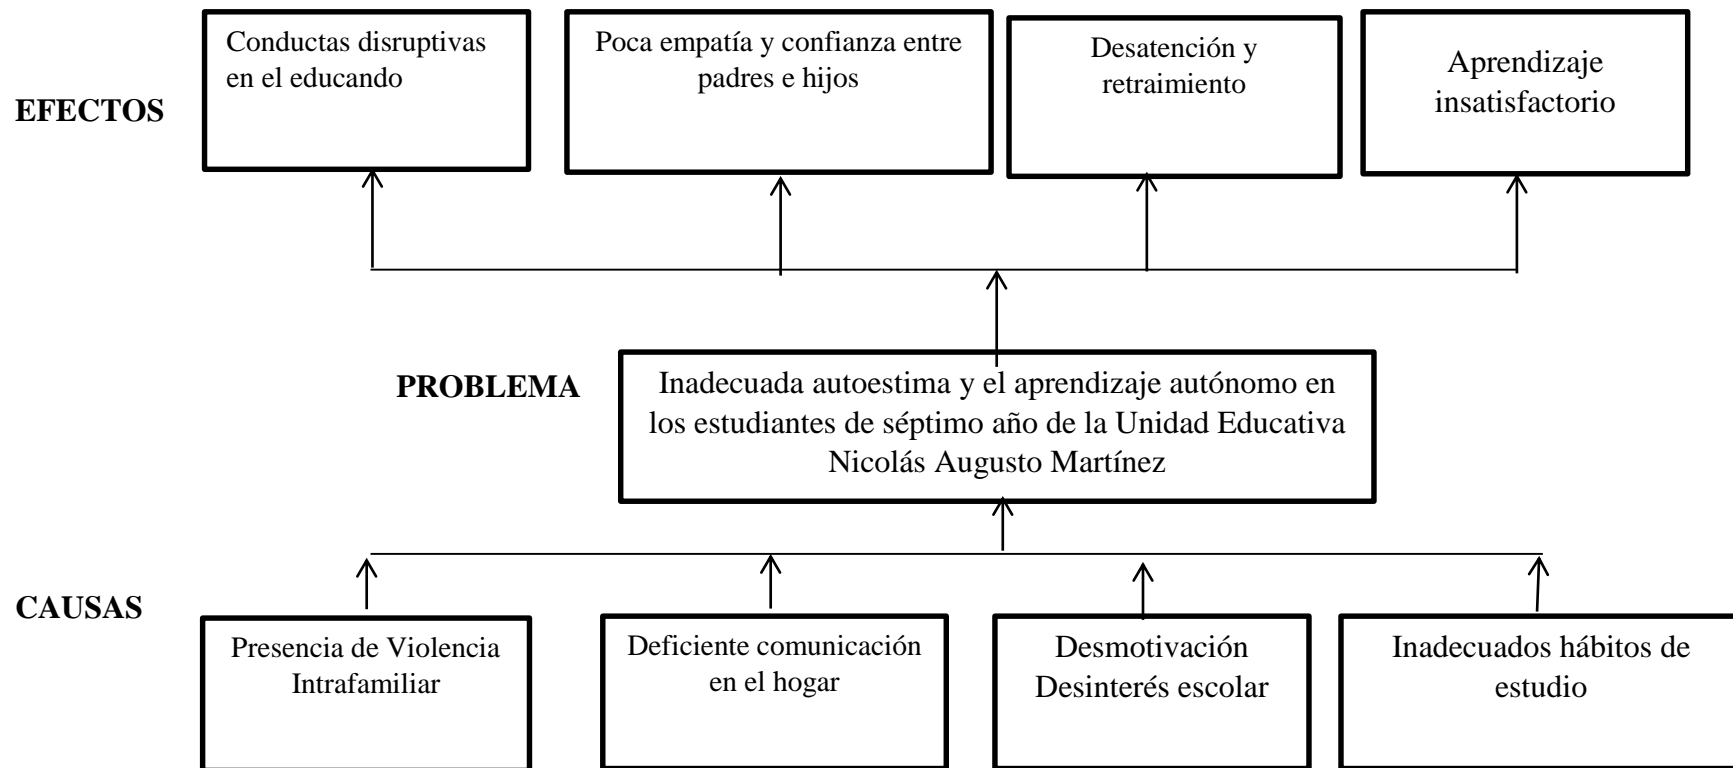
EFECTOS

Conductas disruptivas en el educando

Poca empatía y confianza entre padres e hijos

Desatención y retraimiento

Aprendizaje insatisfactorio

PROBLEMA

Inadecuada autoestima y el aprendizaje autónomo en los estudiantes de séptimo año de la Unidad Educativa Nicolás Augusto Martínez

CAUSAS

Presencia de Violencia Intrafamiliar

Deficiente comunicación en el hogar

Desmotivación Desinterés escolar

Inadecuados hábitos de estudio